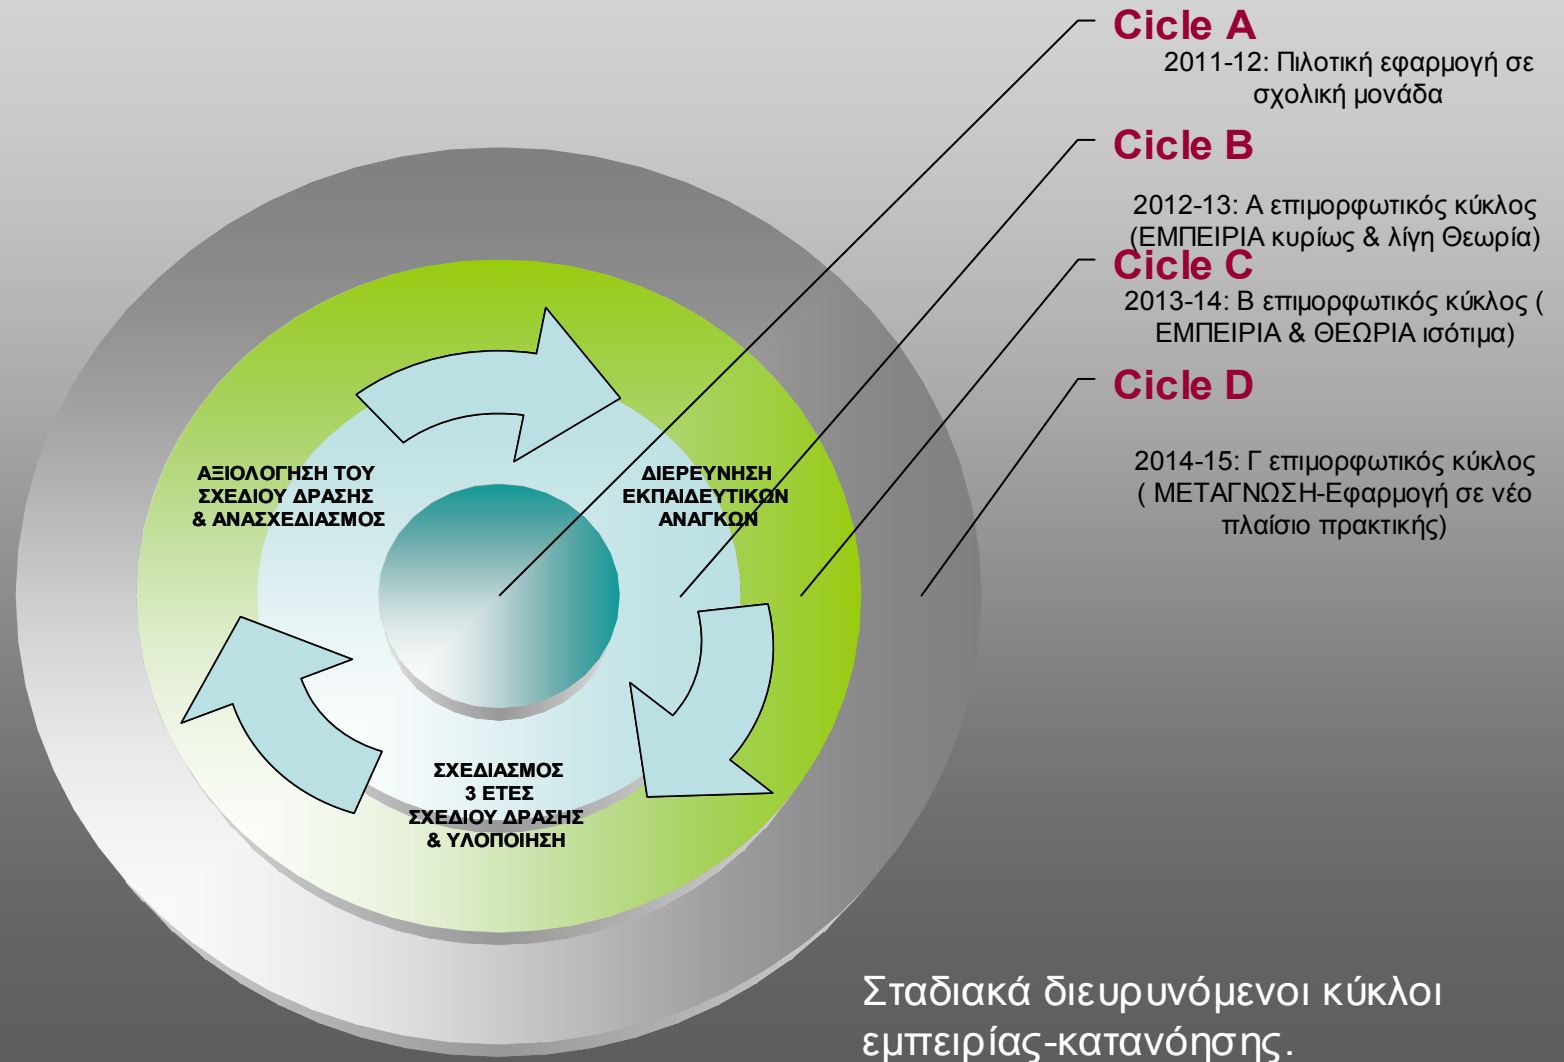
Cicle A
2011-12: Πιλοτική εφαρμογή σε σχολική μονάδα

Cicle B
2012-13: Α επιμορφωτικός κύκλος (ΕΜΠΕΙΡΙΑ κυρίως & λίγη Θεωρία)

Cicle C
2013-14: Β επιμορφωτικός κύκλος ( ΕΜΠΕΙΡΙΑ & ΘΕΩΡΙΑ ισότιμα)

Cicle D
2014-15: Γ επιμορφωτικός κύκλος ( ΜΕΤΑΓΝΩΣΗ-Εφαρμογή σε νέο πλαίσιο πρακτικής)

ΑΞΙΟΛΟΓΗΣΗ ΤΟΥ ΣΧΕΔΙΟΥ ΔΡΑΣΗΣ & ΑΝΑΣΧΕΔΙΑΣΜΟΣ

ΔΙΕΡΕΥΝΗΣΗ ΕΚΠΑΙΔΕΥΤΙΚΩΝ ΑΝΑΓΚΩΝ

ΣΧΕΔΙΑΣΜΟΣ 3 ΕΤΕΣ ΣΧΕΔΙΟΥ ΔΡΑΣΗΣ & ΥΛΟΠΟΙΗΣΗ

Σταδιακά διευρυνόμενοι κύκλοι εμπειρίας-κατανόησης.